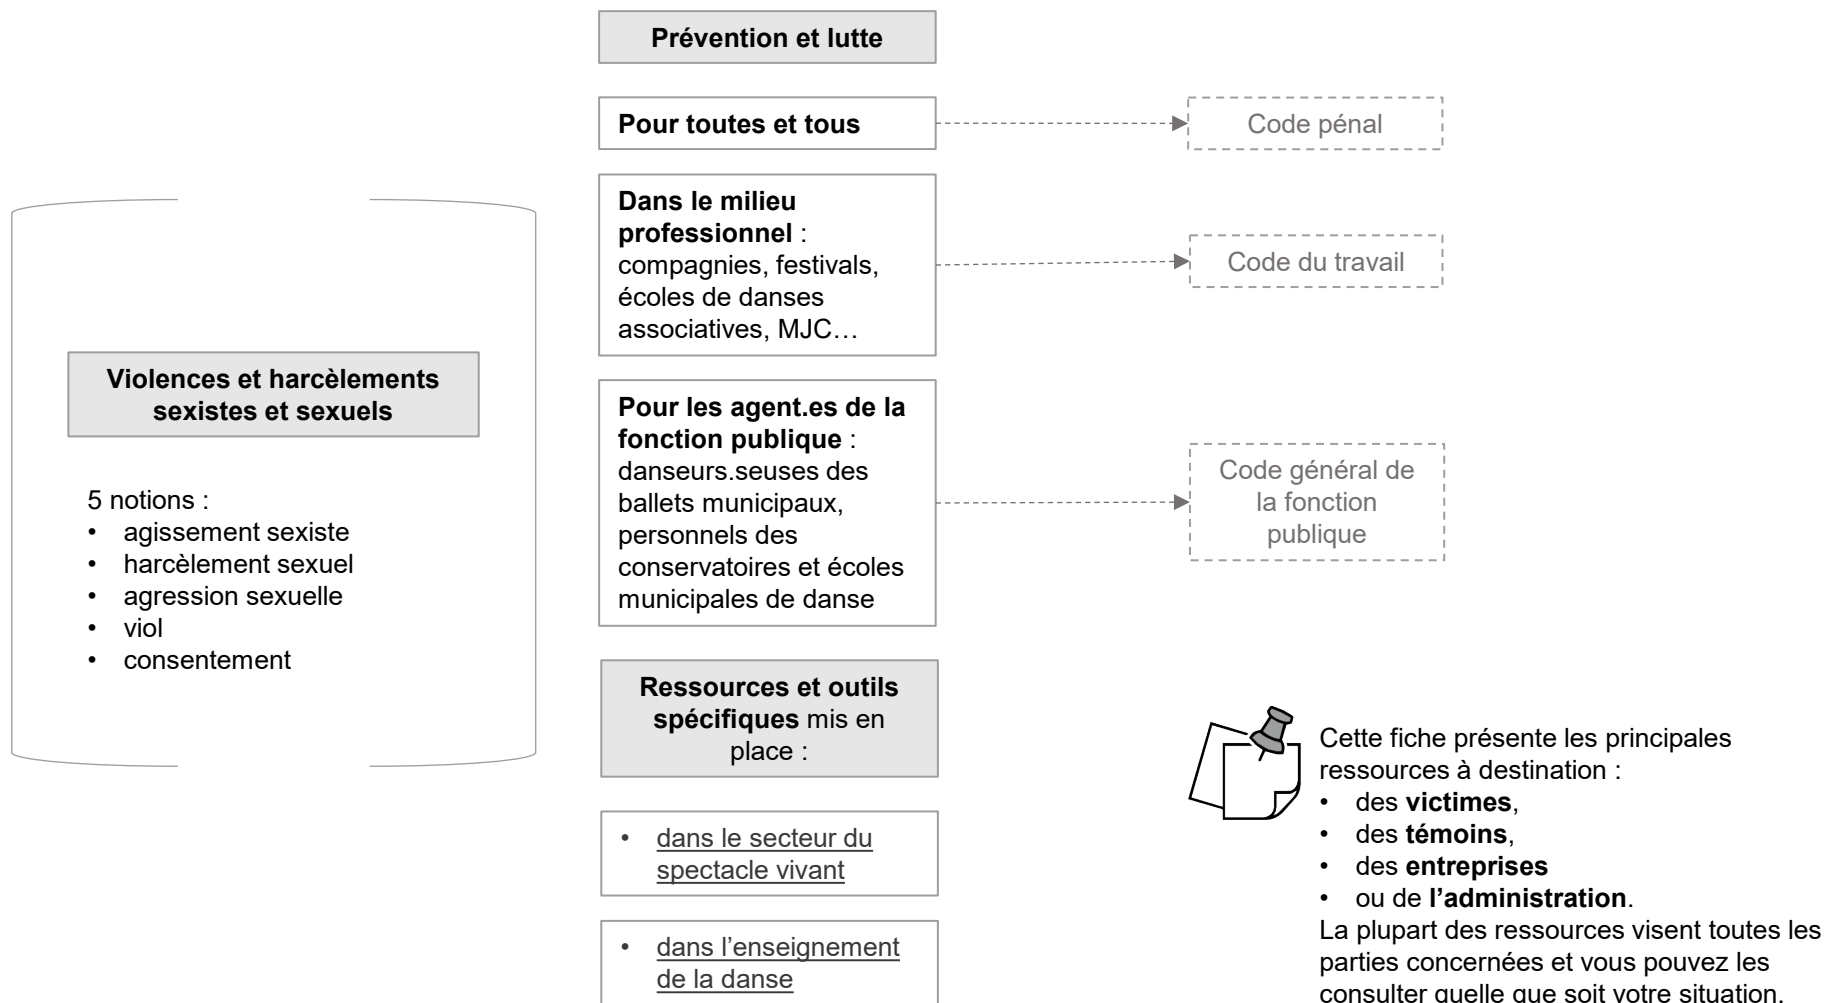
Violences et harcèlements sexistes et sexuels

5 notions :
• agissement sexiste
• harcèlement sexuel
• agression sexuelle
• viol
• consentement

Prévention et lutte

Pour toutes et tous

Code pénal

Dans le milieu professionnel : compagnies, festivals, écoles de danses associatives, MJC…

Code du travail

Pour les agent.es de la fonction publique : danseurs.seuses des ballets municipaux, personnels des conservatoires et écoles municipales de danse

Code général de la fonction publique

Ressources et outils spécifiques mis en place :

• dans le secteur du spectacle vivant

• dans l'enseignement de la danse

Cette fiche présente les principales ressources à destination :
• des victimes,
• des témoins,
• des entreprises
• ou de l'administration.
La plupart des ressources visent toutes les parties concernées et vous pouvez les consulter quelle que soit votre situation.